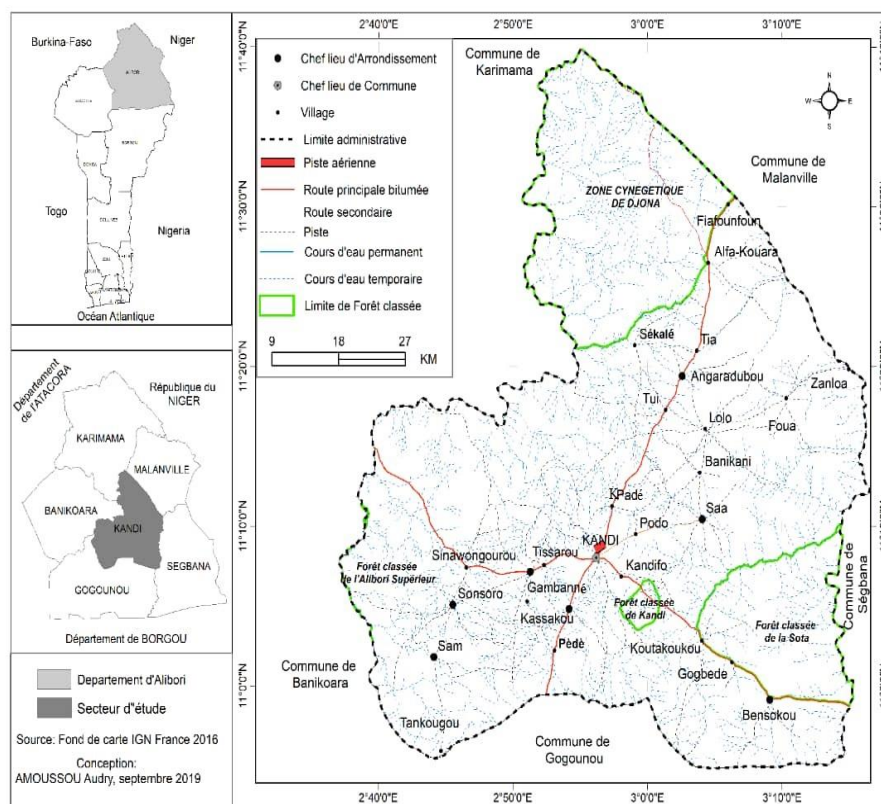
Burkina-Faso
Niger
Togo
Nigeria
Océan Atlantique

Département de l'ATACORA
République du NIGER
KARIMAMA
MALANVILLE
BANIKOARA
KANDI
SEGBANA
GOGOUNOU
Département de BORGOU

Departement d'Alibori
Secteur d"étude

Source: Fond de carte IGN France 2016
Conception: AMOUSSOU Audry, septembre 2019

2°40'0"E
2°50'0"E
3°0'0"E
3°10'0"E
11°40'0"N
11°30'0"N
11°20'0"N
11°10'0"N
11°0'0"N

Chef lieu d'Arrondissement
Chef lieu de Commune
Village
Limite administrative
Piste aérienne
Route principale bitumée
Route secondaire
Piste
Cours d'eau permanent
Cours d'eau temporaire
Limite de Forêt classée

9 18 27
KM

N
W E
S

Commune de Karimama
Commune de Malanville
ZONE CYNEGETIQUE DE DJONA
Fiafounfoun
Alfa-Kouara
Sékalé
Tia
Angaradubou
Zanloa
Tui
Lolo
Foua
Banikani
KPadé
Saa
Podo
KANDI
Kandifo
Sinawongourou
Tissarou
Forêt classée de l'Alibori Supérieur
Gambanné
Sonsoro
Kassakou
Forêt classée de Kandi
Forêt classée de la Sota
Commune de Ségbana
Pèdè
Koutakoukou
Sam
Gogbede
Commune de Banikoara
Bensékou
Tankougou
Commune de Gogounou